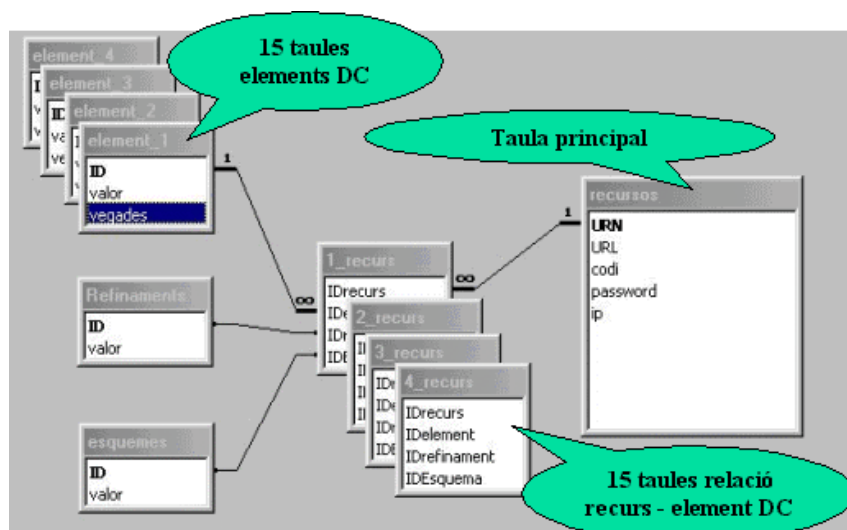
element_4
element_3
element_2
element_1
ID
valor
vegades

15 taules elements DC

Taula principal

recursos
URN
URL
codi
password
ip

Refinaments
ID
valor

esquemes
ID
valor

1_recurs
IDrecurs

2_recurs

3_recurs

4_recurs
IDrecurs
IDelement
IDrefinament
IDEsquema

1
∞
1
∞

15 taules relació recurs - element DC